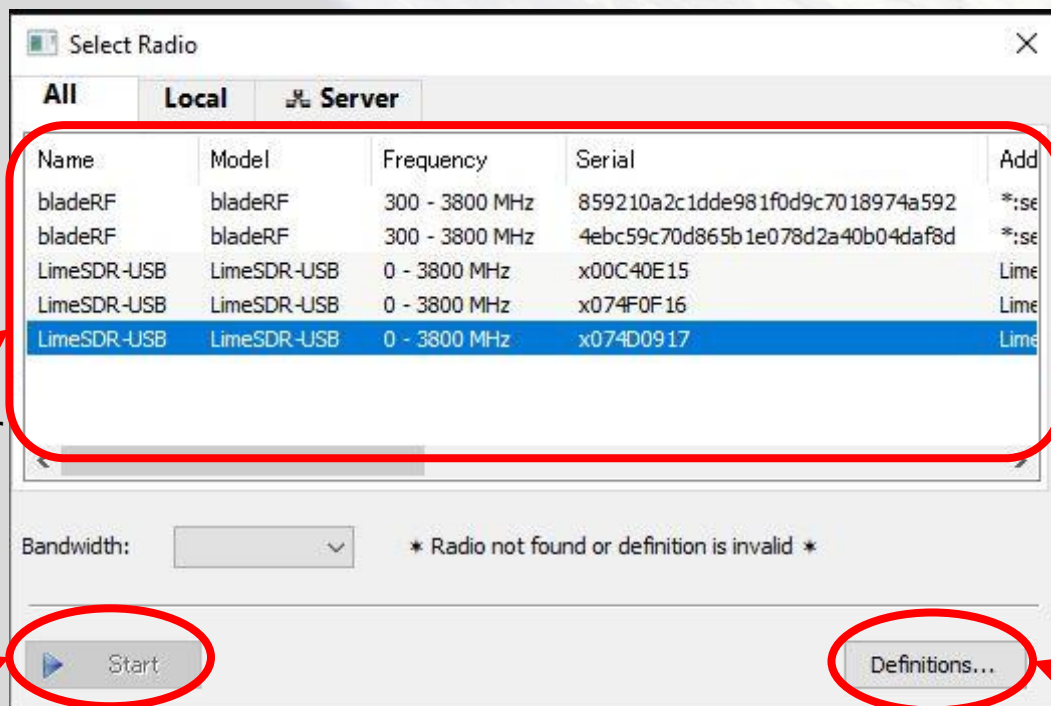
Select Radio

All | Local | Server

| Name | Model | Frequency | Serial | Add |
|---|---|---|---|---|
| bladeRF | bladeRF | 300 - 3800 MHz | 859210a2c1dde981f0d9c7018974a592 | *:se |
| bladeRF | bladeRF | 300 - 3800 MHz | 4ebc59c70d865b1e078d2a40b04daf8d | *:se |
| LimeSDR-USB | LimeSDR-USB | 0 - 3800 MHz | x00C40E15 | Lime |
| LimeSDR-USB | LimeSDR-USB | 0 - 3800 MHz | x074F0F16 | Lime |
| LimeSDR-USB | LimeSDR-USB | 0 - 3800 MHz | x074D0917 | Lime |

Bandwidth:

* Radio not found or definition is invalid *

Start

Definitions...